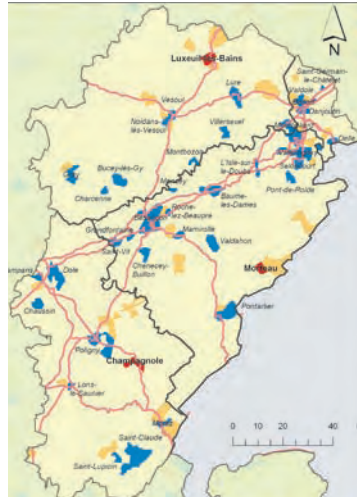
N
Luxeuil-les-Bains
Lure
Saint-Germain-le-Châtelet
Valdoie
Vesoul
Noidans-lès-Vesoul
Villersexel
Delle
Bucey-lès-Gy
Montbozon
Charcenne
L'Isle-sur-le-Doubs
Pont-de-Roide
Baume-les-Dames
Roche-lez-Beaupré
Grandfontaine
Saint-Vit
Mamirolle
Valdahon
Dole
Chenecey-Buillon
Morteau
Chaussin
Pontarlier
Poligny
Champagnole
Lons-le-Saunier
Saint-Claude
Saint-Lupicin
0
10
20
40